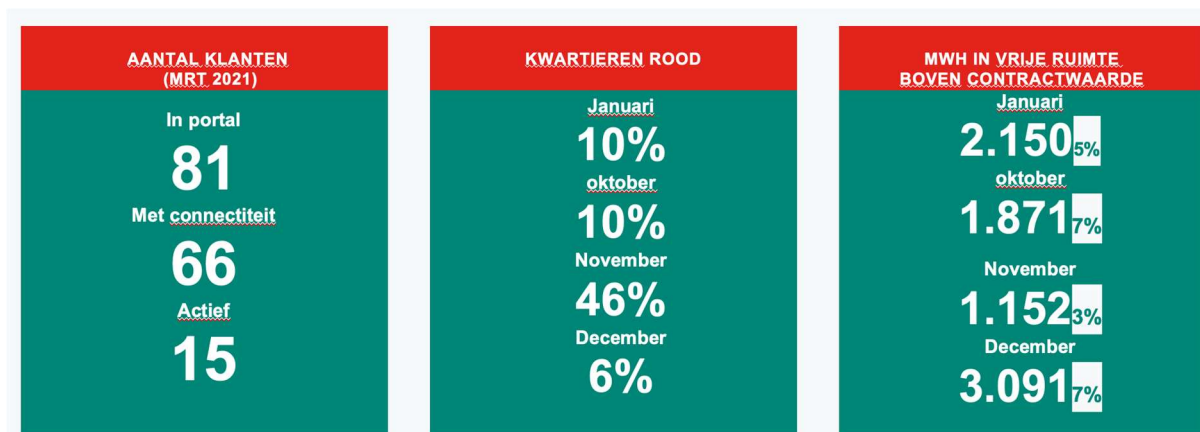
AANTAL KLANTEN
(MRT 2021)

In portal
81
Met connectiteit
66
Actief
15

KWARTIEREN ROOD

Januari
10%
oktober
10%
November
46%
December
6%

MWH IN VRIJE RUIMTE
BOVEN CONTRACTWAARDE

Januari
2.150 5%
oktober
1.871 7%
November
1.152 3%
December
3.091 7%